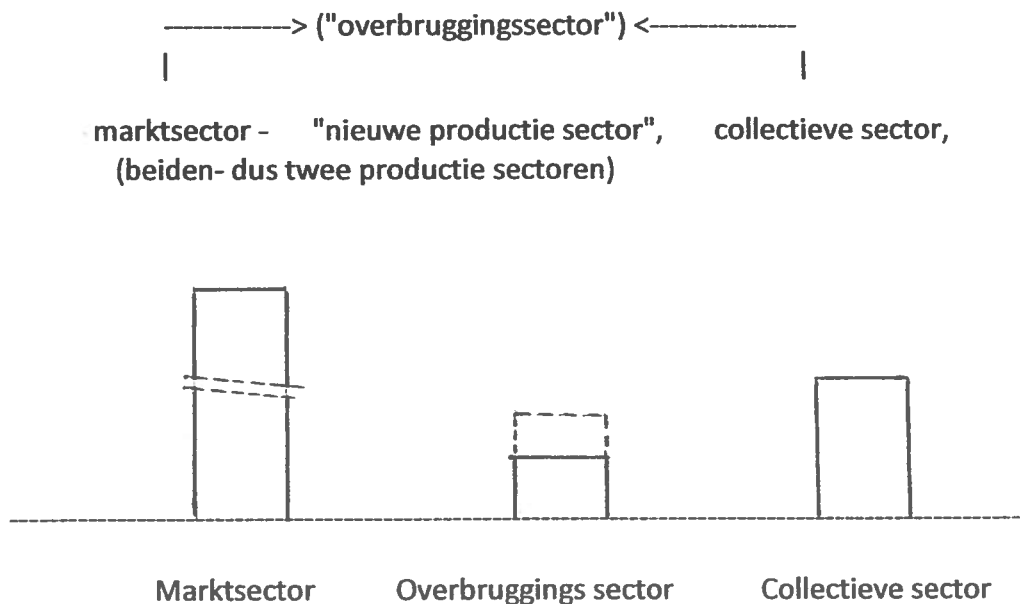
-----------> ("overbruggingssector") <-----------

marktsector - "nieuwe productie sector", collectieve sector,
(beiden- dus twee productie sectoren)

Marktsector Overbruggings sector Collectieve sector